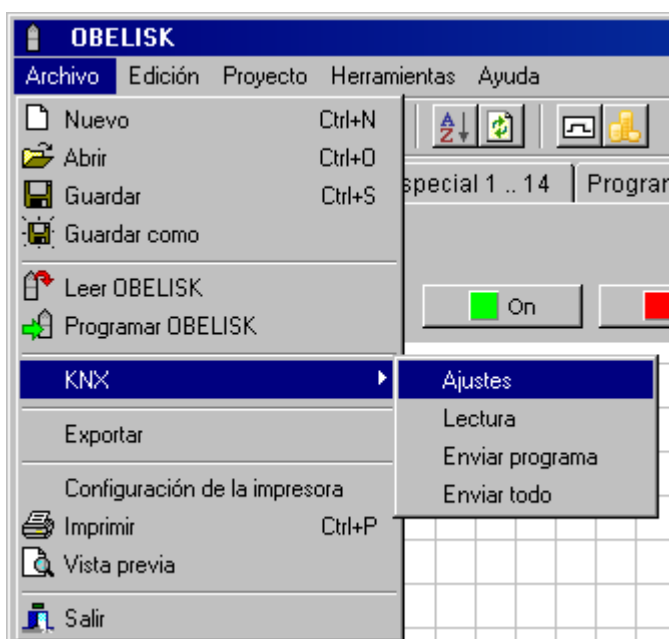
OBELISK

Archivo Edición Proyecto Herramientas Ayuda

Nuevo Ctrl+N
Abrir Ctrl+O
Guardar Ctrl+S
Guardar como

Leer OBELISK
Programar OBELISK

KNX

Exportar

Configuración de la impresora
Imprimir Ctrl+P
Vista previa

Salir

Ajustes
Lectura
Enviar programa
Enviar todo

special 1 .. 14 Progra

On